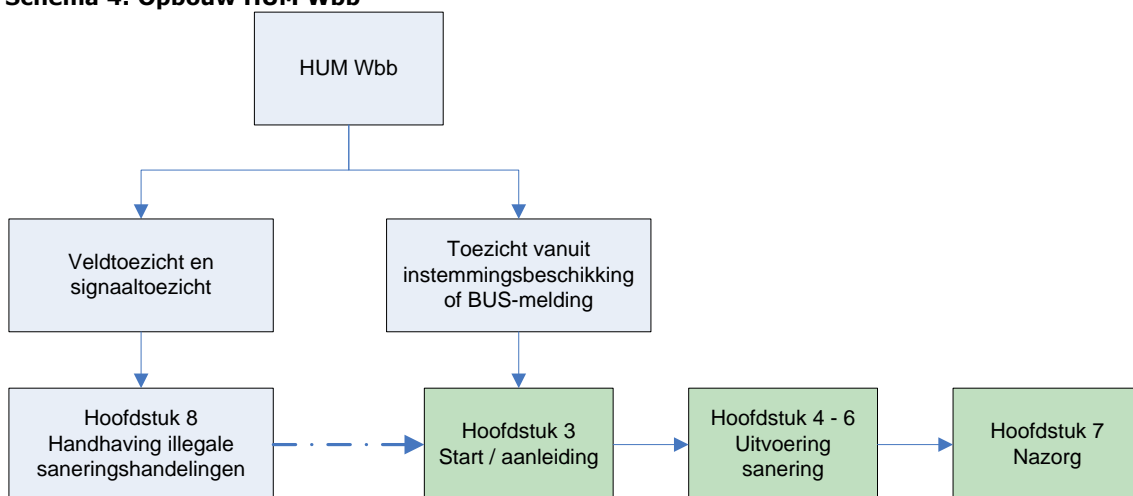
Schema 4: Opbouw HUM Wbb

HUM Wbb

Veldtoezicht en signaaltoezicht

Toezicht vanuit instemmingsbeschikking of BUS-melding

Hoofdstuk 8 Handhaving illegale saneringshandelingen

Hoofdstuk 3 Start / aanleiding

Hoofdstuk 4 - 6 Uitvoering sanering

Hoofdstuk 7 Nazorg